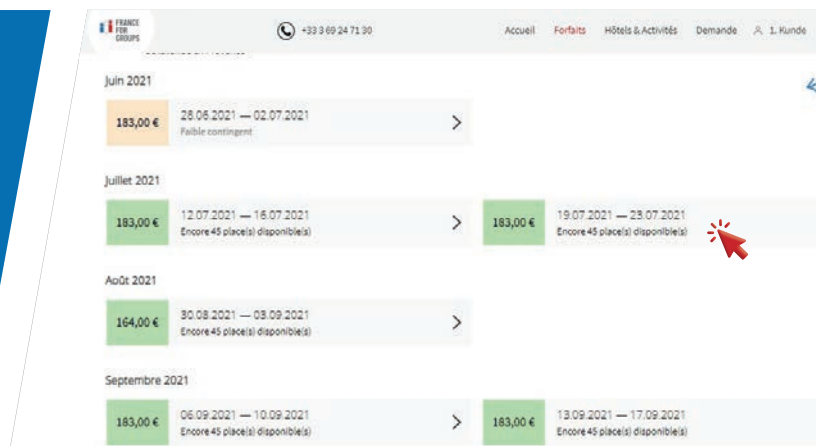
FRANCE FOR GROUPS

+33 3 69 24 71 30

Accueil Forfaits Hôtels & Activités Demande 1. Kunde

Juin 2021

183,00 € 28.06.2021 — 02.07.2021 Faible contingent >

Juillet 2021

183,00 € 12.07.2021 — 16.07.2021 Encore 45 place(s) disponible(s) >

183,00 € 19.07.2021 — 23.07.2021 Encore 45 place(s) disponible(s)

Août 2021

164,00 € 30.08.2021 — 03.09.2021 Encore 45 place(s) disponible(s) >

Septembre 2021

183,00 € 06.09.2021 — 10.09.2021 Encore 45 place(s) disponible(s) >

183,00 € 13.09.2021 — 17.09.2021 Encore 45 place(s) disponible(s)